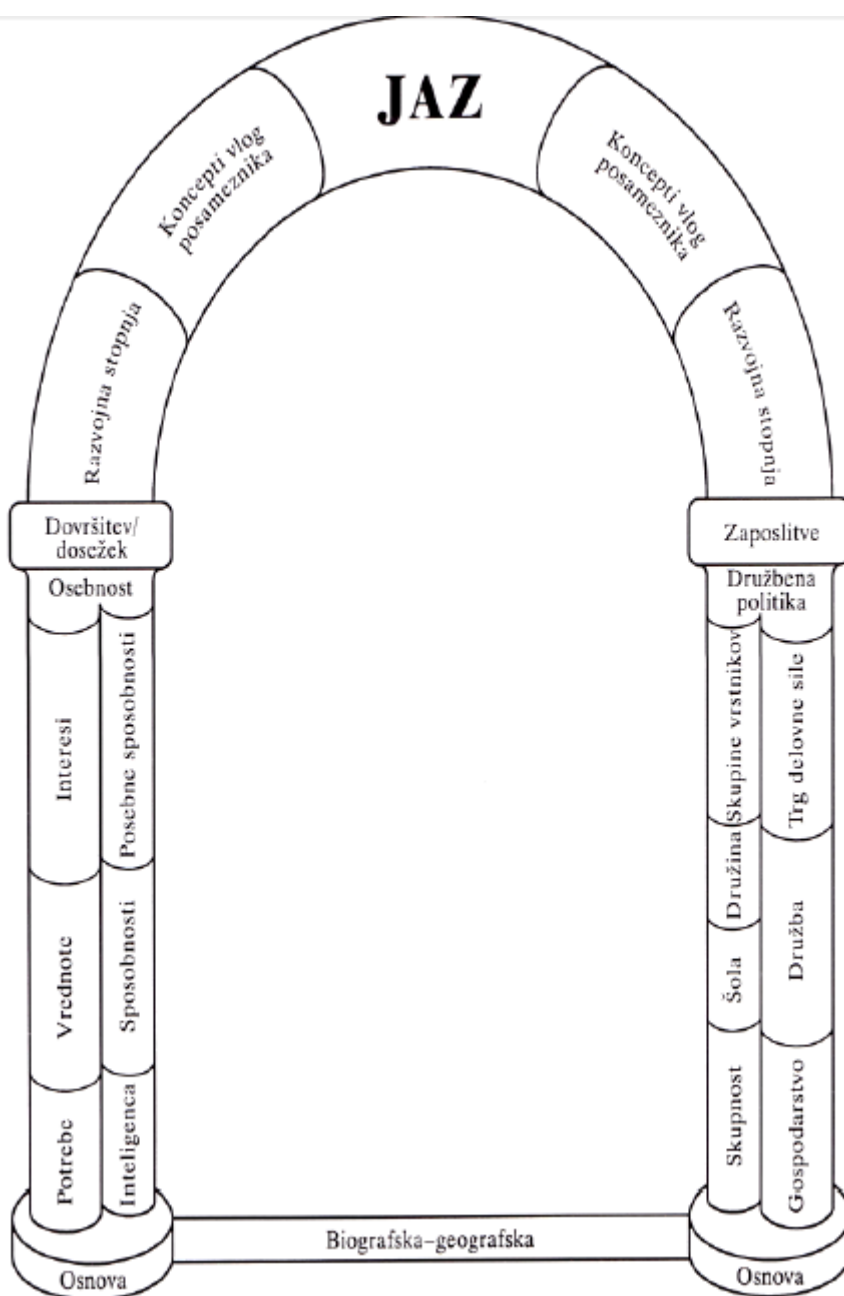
JAZ

Koncepti vlog posameznika

Koncepti vlog posameznika

Razvojna stopnja

Razvojna stopnja

Dovršitev/ dosežek

Zaposlitve

Osebnost

Interesi

Posebne sposobnosti

Vrednote

Sposobnosti

Potrebe

Inteligenca

Družbena politika

Skupine vrstnikov

Trg delovne sile

Družina

Šola

Družba

Skupnost

Gospodarstvo

Biografska–geografska

Osnova

Osnova